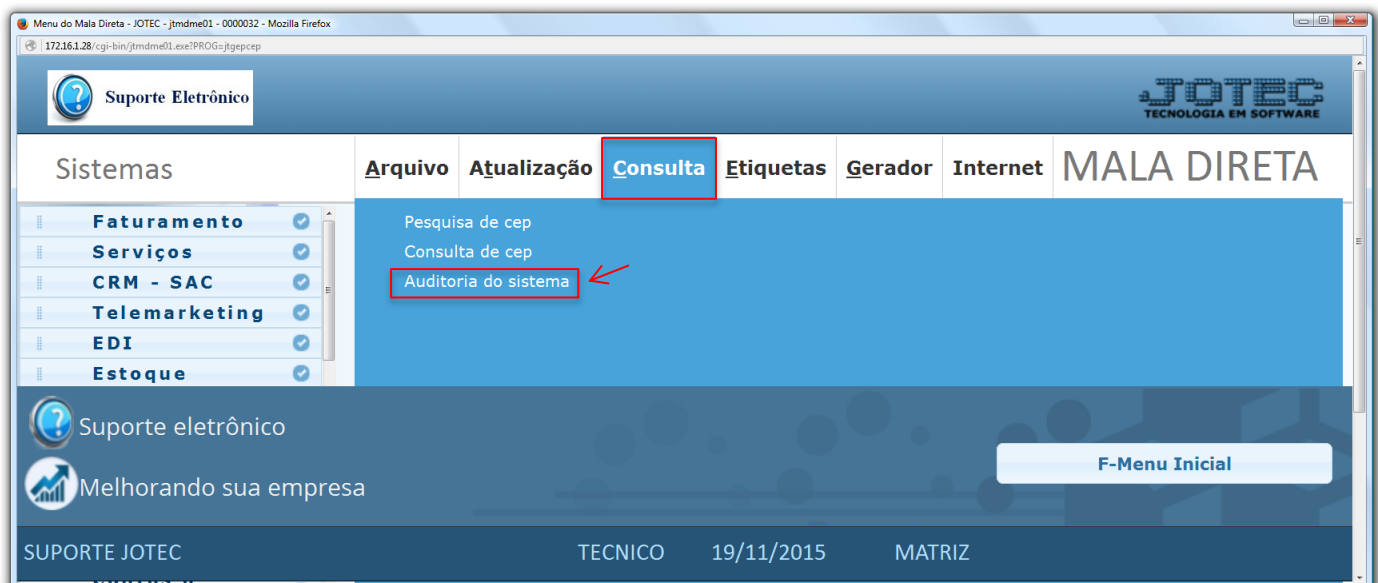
Menu do Mala Direta - JOTEC - jtmdme01 - 0000032 - Mozilla Firefox

172.16.1.28/cgi-bin/jtmdme01.exe?PROG=jtgepcep

Suporte Eletrônico

JOTEC
TECNOLOGIA EM SOFTWARE

Sistemas

Arquivo  Atualização  Consulta  Etiquetas  Gerador  Internet  MALA DIRETA

Faturamento
Serviços
CRM - SAC
Telemarketing
EDI
Estoque

Pesquisa de cep
Consulta de cep
Auditoria do sistema

Suporte eletrônico
Melhorando sua empresa

F-Menu Inicial

SUPORTE JOTEC  TECNICO  19/11/2015  MATRIZ